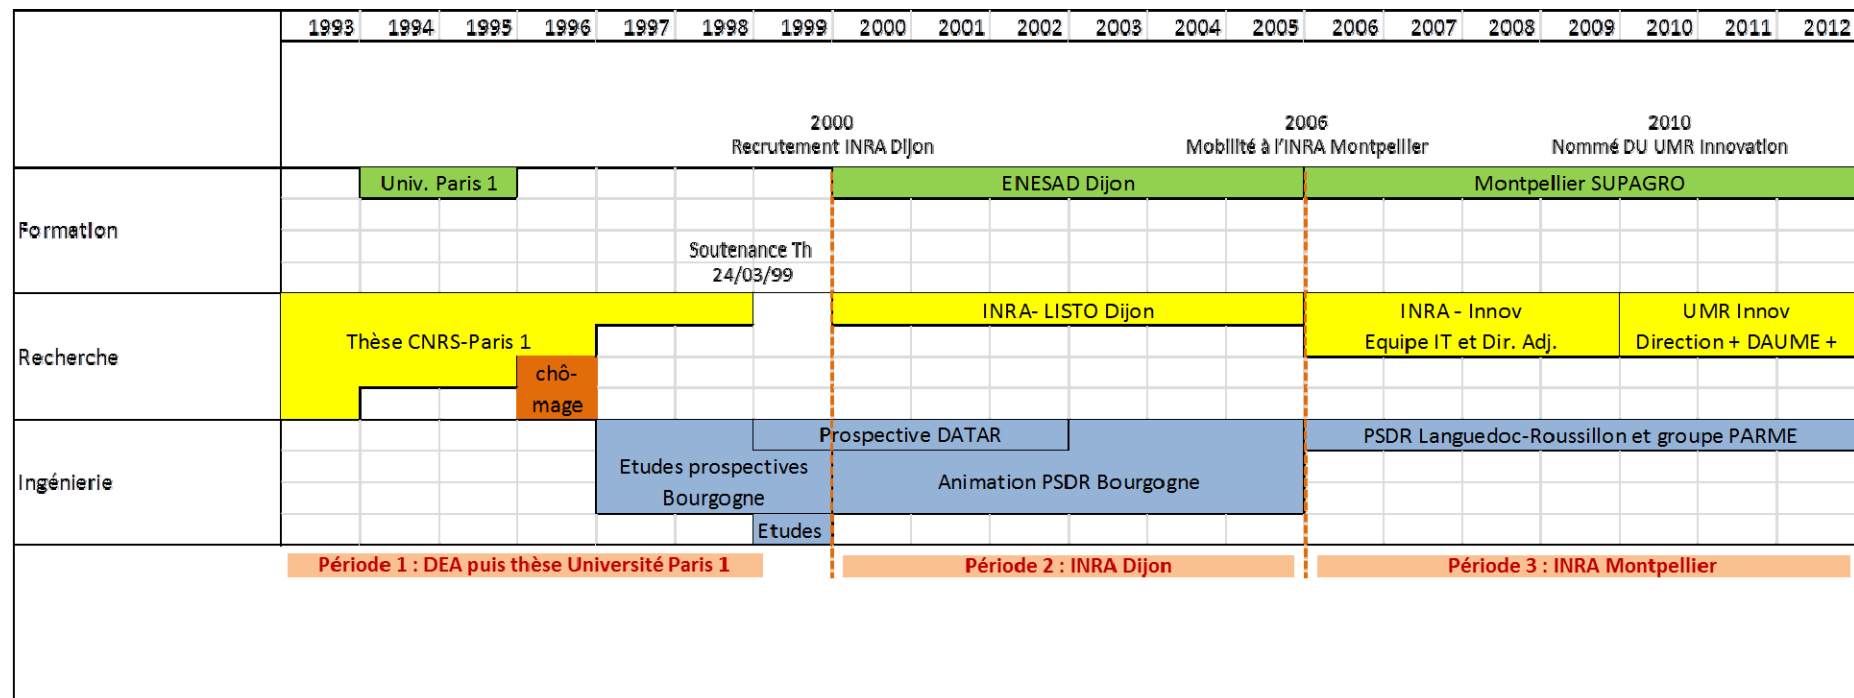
1993 1994 1995 1996 1997 1998 1999 2000 2001 2002 2003 2004 2005 2006 2007 2008 2009 2010 2011 2012

2000
Recrutement INRA Dijon

2006
Mobilité à l'INRA Montpellier

2010
Nommé DU UMR Innovation

Formation

Univ. Paris 1

ENESAD Dijon

Montpellier SUPAGRO

Soutenance Th 24/03/99

Recherche

Thèse CNRS-Paris 1

chô-mage

INRA- LISTO Dijon

INRA - Innov
Equipe IT et Dir. Adj.

UMR Innov
Direction + DAUME +

Ingénierie

Prospective DATAR

PSDR Languedoc-Roussillon et groupe PARME

Etudes prospectives Bourgogne

Animation PSDR Bourgogne

Etudes

Période 1 : DEA puis thèse Université Paris 1

Période 2 : INRA Dijon

Période 3 : INRA Montpellier